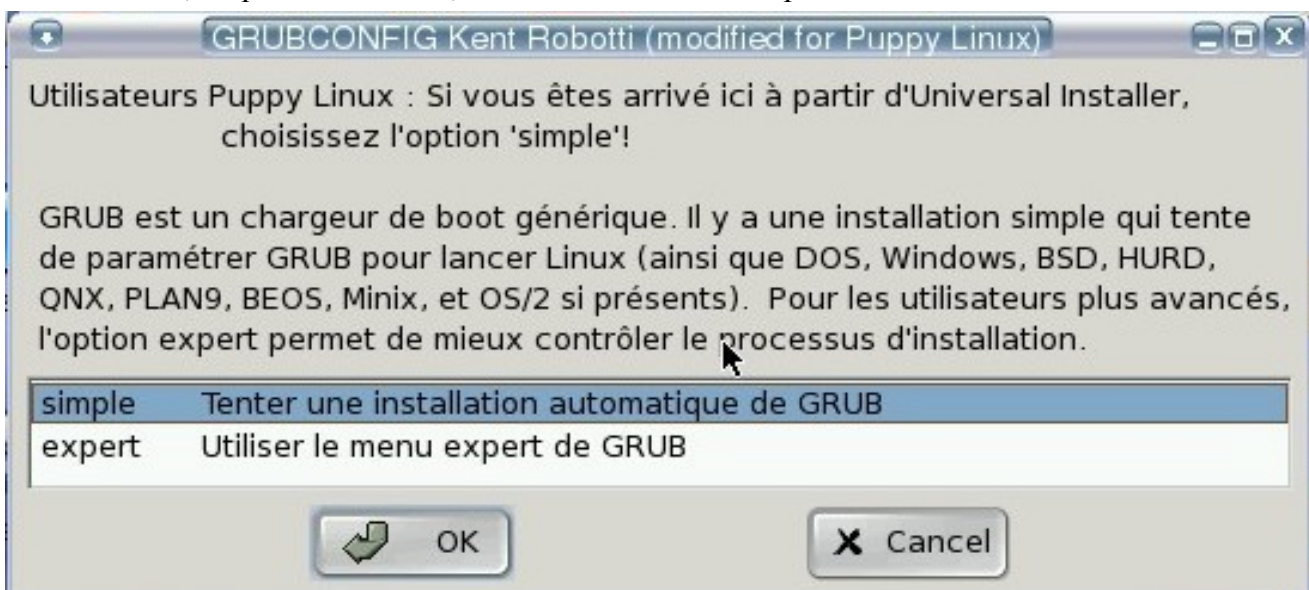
GRUBCONFIG Kent Robotti (modified for Puppy Linux)

Utilisateurs Puppy Linux : Si vous êtes arrivé ici à partir d'Universal Installer, choisissez l'option 'simple'!

GRUB est un chargeur de boot générique. Il y a une installation simple qui tente de paramétrer GRUB pour lancer Linux (ainsi que DOS, Windows, BSD, HURD, QNX, PLAN9, BEOS, Minix, et OS/2 si présents). Pour les utilisateurs plus avancés, l'option expert permet de mieux contrôler le processus d'installation.

| | |
|---|---|
| simple | Tenter une installation automatique de GRUB |
| expert | Utiliser le menu expert de GRUB |

OK

Cancel